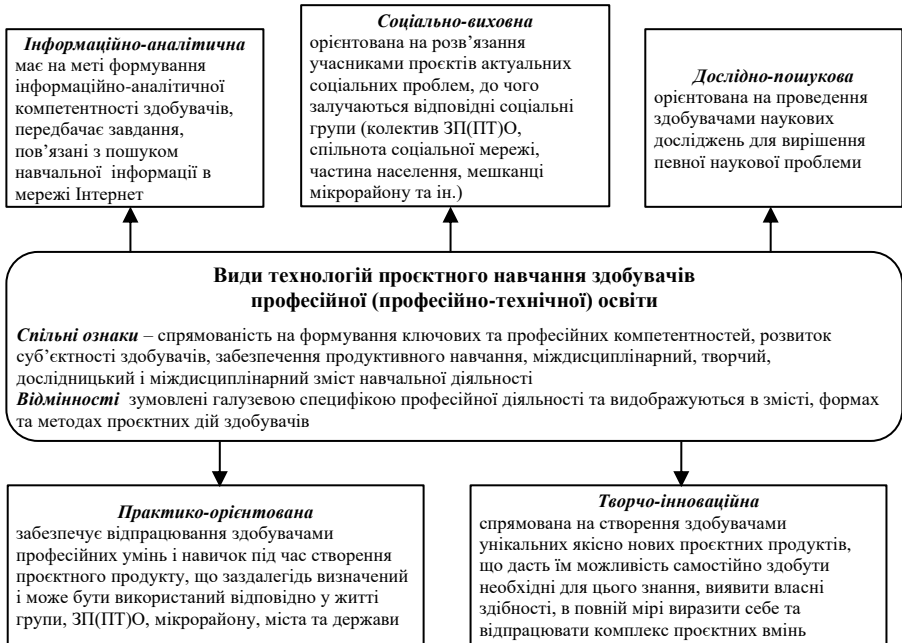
**Інформаційно-аналітична**
має на меті формування інформаційно-аналітичної компетентності здобувачів, передбачає завдання, пов’язані з пошуком навчальної інформації в мережі Інтернет

**Соціально-виховна**
орієнтована на розв’язання учасниками проєктів актуальних соціальних проблем, до чого залучаються відповідні соціальні групи (колектив ЗП(ПТ)О, спільнота соціальної мережі, частина населення, мешканці мікрорайону та ін.)

**Дослідно-пошукова**
орієнтована на проведення здобувачами наукових досліджень для вирішення певної наукової проблеми

**Види технологій проєктного навчання здобувачів професійної (професійно-технічної) освіти**

*Спільні ознаки* – спрямованість на формування ключових та професійних компетентностей, розвиток суб’єктності здобувачів, забезпечення продуктивного навчання, міждисциплінарний, творчий, дослідницький і міждисциплінарний зміст навчальної діяльності
*Відмінності* зумовлені галузевою специфікою професійної діяльності та видображуються в змісті, формах та методах проєктних дій здобувачів

**Практико-орієнтована**
забезпечує відпрацювання здобувачами професійних умінь і навичок під час створення проєктного продукту, що заздалегідь визначений і може бути використаний відповідно у житті групи, ЗП(ПТ)О, мікрорайону, міста та держави

**Творчо-інноваційна**
спрямована на створення здобувачами унікальних якісно нових проєктних продуктів, що дасть їм можливість самостійно здобути необхідні для цього знання, виявити власні здібності, в повній мірі виразити себе та відпрацювати комплекс проєктних вмінь